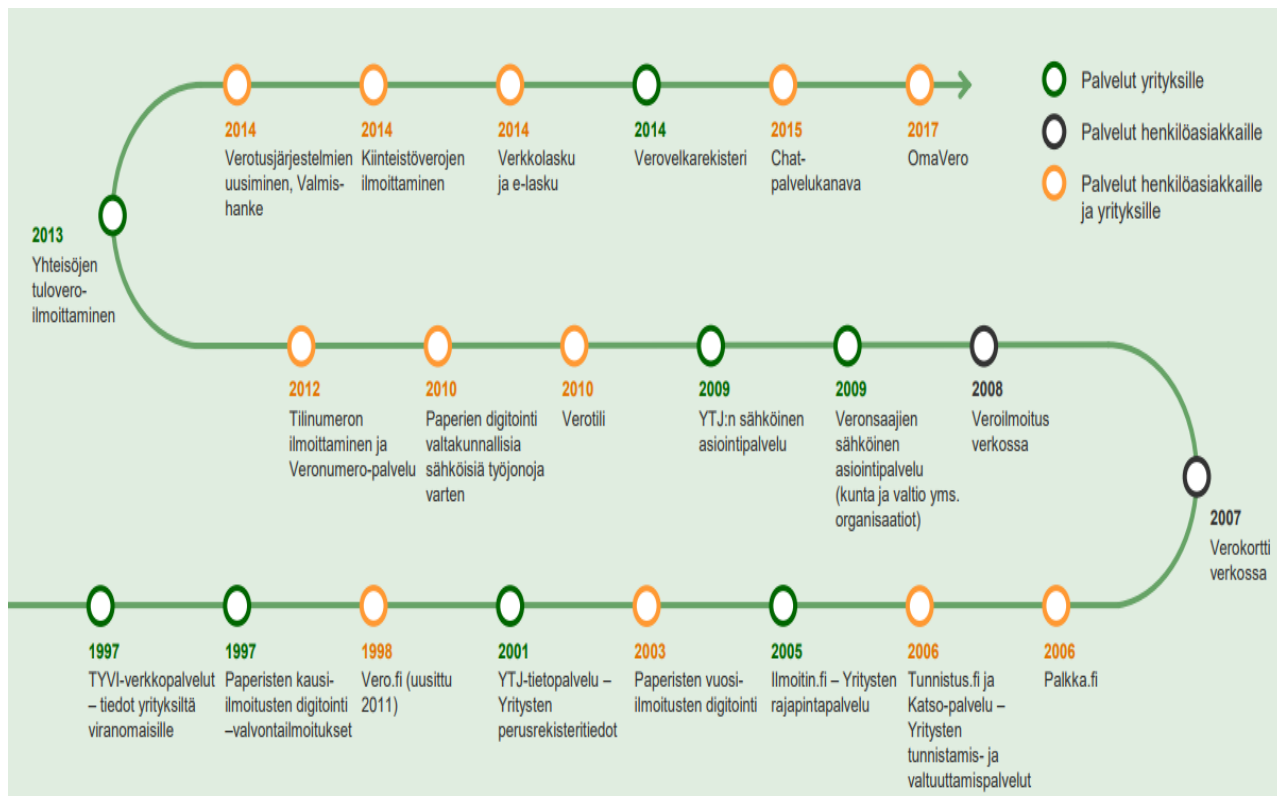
2014
Verotusjärjestelmien uusiminen, Valmis-hanke

2014
Kiinteistöverojen ilmoittaminen

2014
Verkkolasku ja e-lasku

2014
Verovelkarekisteri

2015
Chat-palvelukanava

2017
OmaVero

Palvelut yrityksille

Palvelut henkilöasiakkaille

Palvelut henkilöasiakkaille ja yrityksille

2013
Yhteisöjen tulovero-ilmoittaminen

2012
Tilinumeron ilmoittaminen ja Veronumero-palvelu

2010
Paperien digitointi valtakunnallisia sähköisiä työjonoja varten

2010
Verotili

2009
YTJ:n sähköinen asiointipalvelu

2009
Veronsaajien sähköinen asiointipalvelu (kunta ja valtio yms. organisaatiot)

2008
Veroilmoitus verkossa

2007
Verokortti verkossa

1997
TYVI-verkkopalvelut – tiedot yrityksiltä viranomaisille

1997
Paperisten kausi-ilmoitusten digitointi –valvontailmoitukset

1998
Vero.fi (uusittu 2011)

2001
YTJ-tietopalvelu – Yritysten perusrekisteritiedot

2003
Paperisten vuosi-ilmoitusten digitointi

2005
Ilmoitin.fi – Yritysten rajapintapalvelu

2006
Tunnistus.fi ja Katso-palvelu – Yritysten tunnistamis- ja valtuuttamispalvelut

2006
Palkka.fi